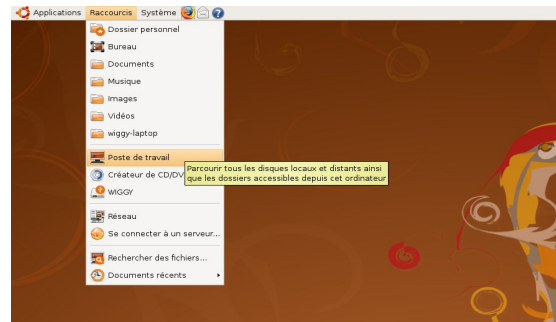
Applications Raccourcis Système

Dossier personnel
Bureau
Documents
Musique
Images
Vidéos
wiggy-laptop

Poste de travail
Créateur de CD/DV
WIGGY

Réseau
Se connecter à un serveur...

Rechercher des fichiers...
Documents récents

Parcourir tous les disques locaux et distants ainsi que les dossiers accessibles depuis cet ordinateur